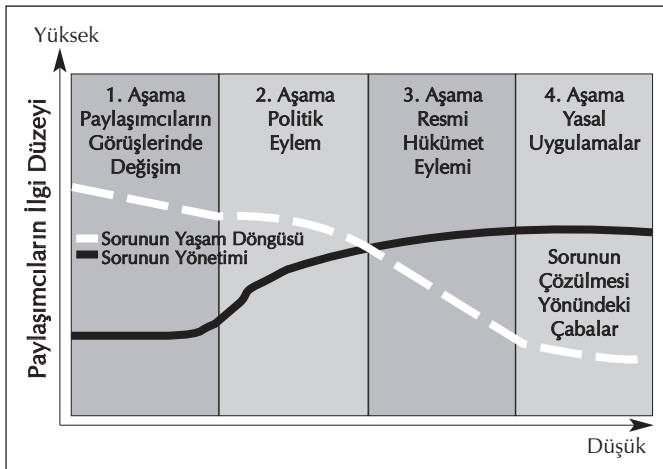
Yüksek

Paylaşımcıların İlgi Düzeyi

1. Aşama Paylaşımcıların Görüşlerinde Değişim

2. Aşama Politik Eylem

3. Aşama Resmi Hükümet Eylemi

4. Aşama Yasal Uygulamalar

Sorunun Yaşam Döngüsü
Sorunun Yönetimi

Sorunun Çözülmesi Yönündeki Çabalar

Düşük